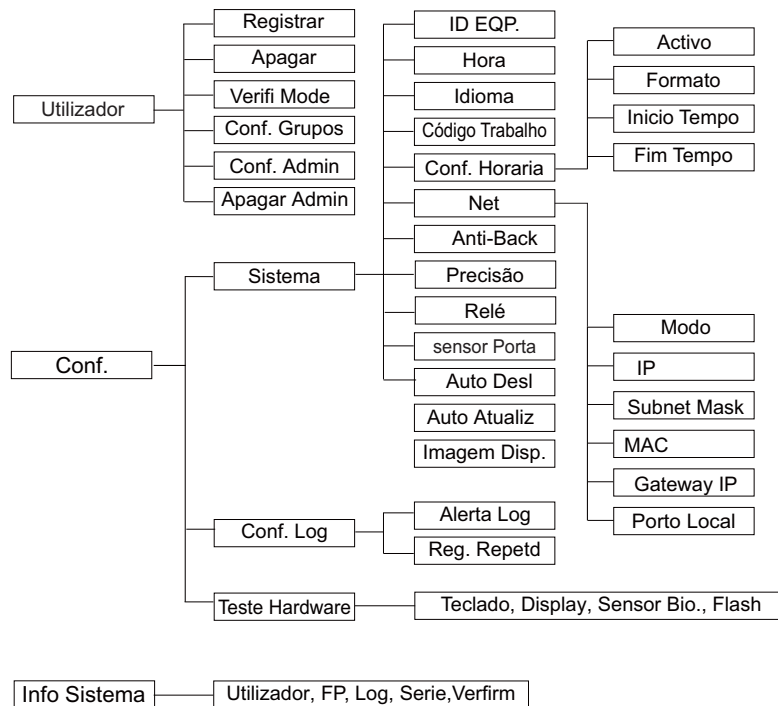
Utilizador
Registrar
Apagar
Verifi Mode
Conf. Grupos
Conf. Admin
Apagar Admin

ID EQP.
Hora
Idioma
Código Trabalho
Conf. Horaria
Activo
Formato
Inicio Tempo
Fim Tempo
Net
Anti-Back
Precisão
Relé
sensor Porta
Auto Desl
Auto Atualiz
Imagem Disp.

Conf.
Sistema
Modo
IP
Subnet Mask
MAC
Gateway IP
Porto Local

Conf. Log
Alerta Log
Reg. Repetd

Teste Hardware
Teclado, Display, Sensor Bio., Flash

Info Sistema
Utilizador, FP, Log, Serie,Verfirm